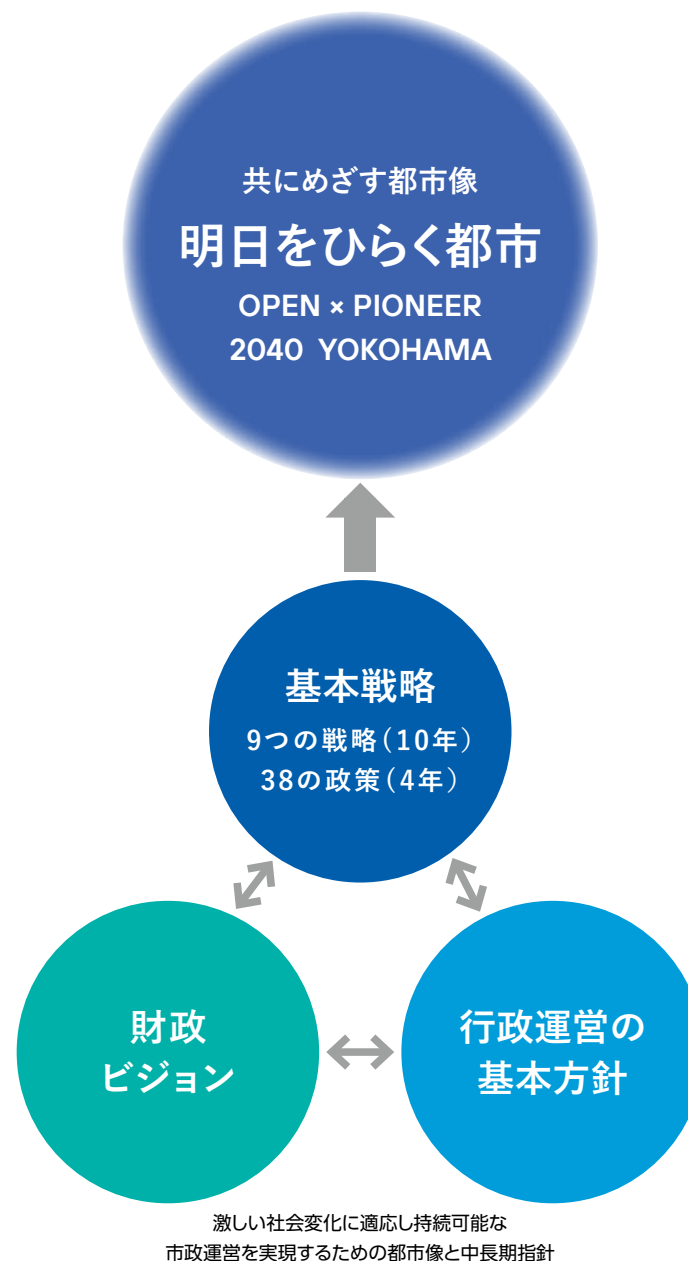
共にめざす都市像

明日をひらく都市

OPEN × PIONEER
2040 YOKOHAMA

基本戦略

9つの戦略（10年）
38の政策（4年）

財政
ビジョン

行政運営の
基本方針

激しい社会変化に適応し持続可能な
市政運営を実現するための都市像と中長期指針